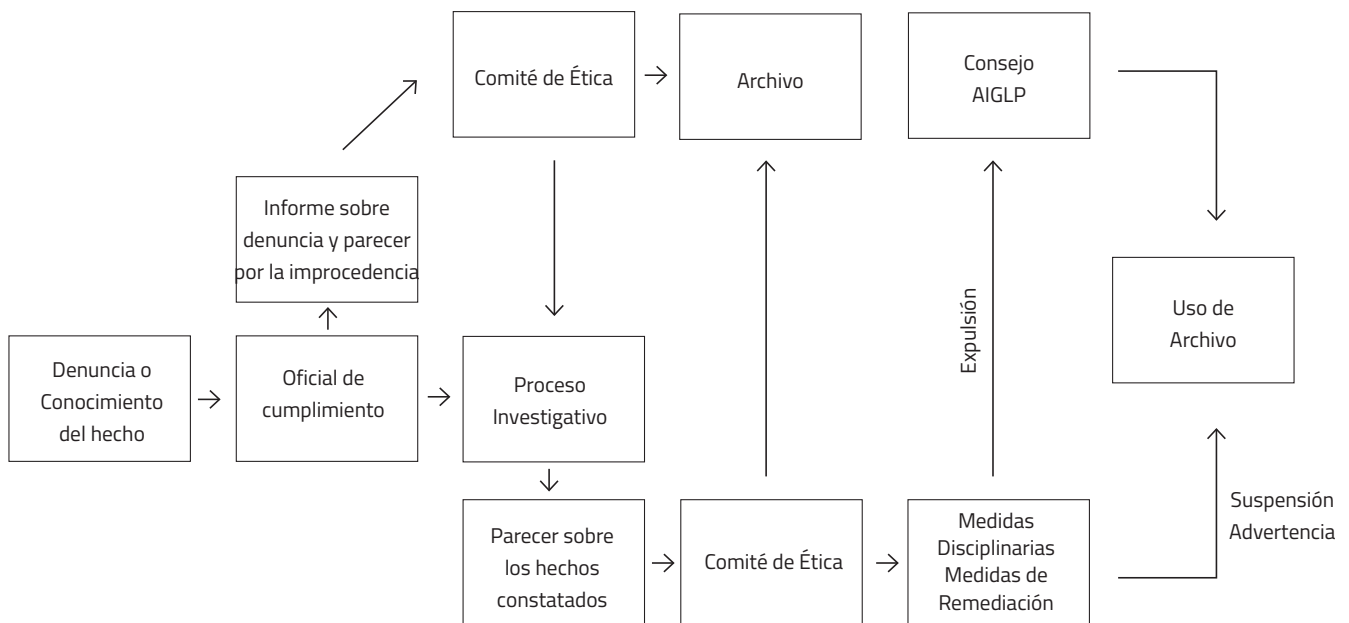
Comité de Ética

Archivo

Consejo AIGLP

Informe sobre denuncia y parecer por la improcedencia

Uso de Archivo

Expulsión

Denuncia o Conocimiento del hecho

Oficial de cumplimiento

Proceso Investigativo

Parecer sobre los hechos constatados

Comité de Ética

Medidas Disciplinarias Medidas de Remediación

Suspensión Advertencia